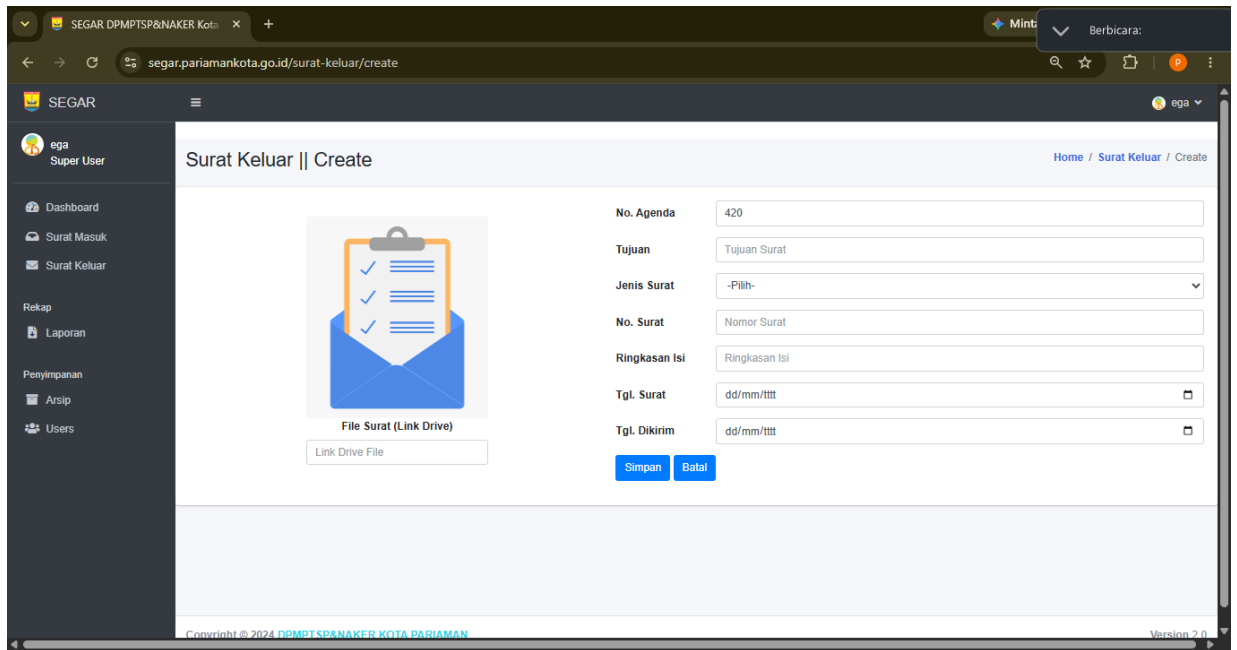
SEGAR DPMPTSP&NAKER Kota ×
+
Minta
Berbicara:
segar.pariamankota.go.id/surat-keluar/create
P

SEGAR
ega
ega
Super User
Dashboard
Surat Masuk
Surat Keluar
Rekap
Laporan
Penyimpanan
Arsip
Users

Surat Keluar || Create
Home / Surat Keluar / Create

File Surat (Link Drive)
Link Drive File

| No. Agenda | 420 |
|---|---|
| Tujuan | Tujuan Surat |
| Jenis Surat | -Pilih- |
| No. Surat | Nomor Surat |
| Ringkasan Isi | Ringkasan Isi |
| Tgl. Surat | dd/mm/tttt |
| Tgl. Dikirim | dd/mm/tttt |

Simpan Batal

Copyright © 2024 DPMPTSP&NAKER KOTA PARIAMAN
Version 2.0